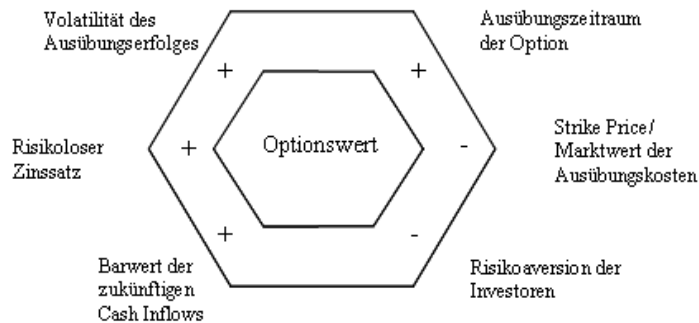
Volatilität des Ausübungserfolges

+

Ausübungszeitraum der Option

+

Risikoloser Zinssatz

+

Optionswert

-

Strike Price/ Marktwert der Ausübungskosten

+

-

Barwert der zukünftigen Cash Inflows

Risikoaversion der Investoren